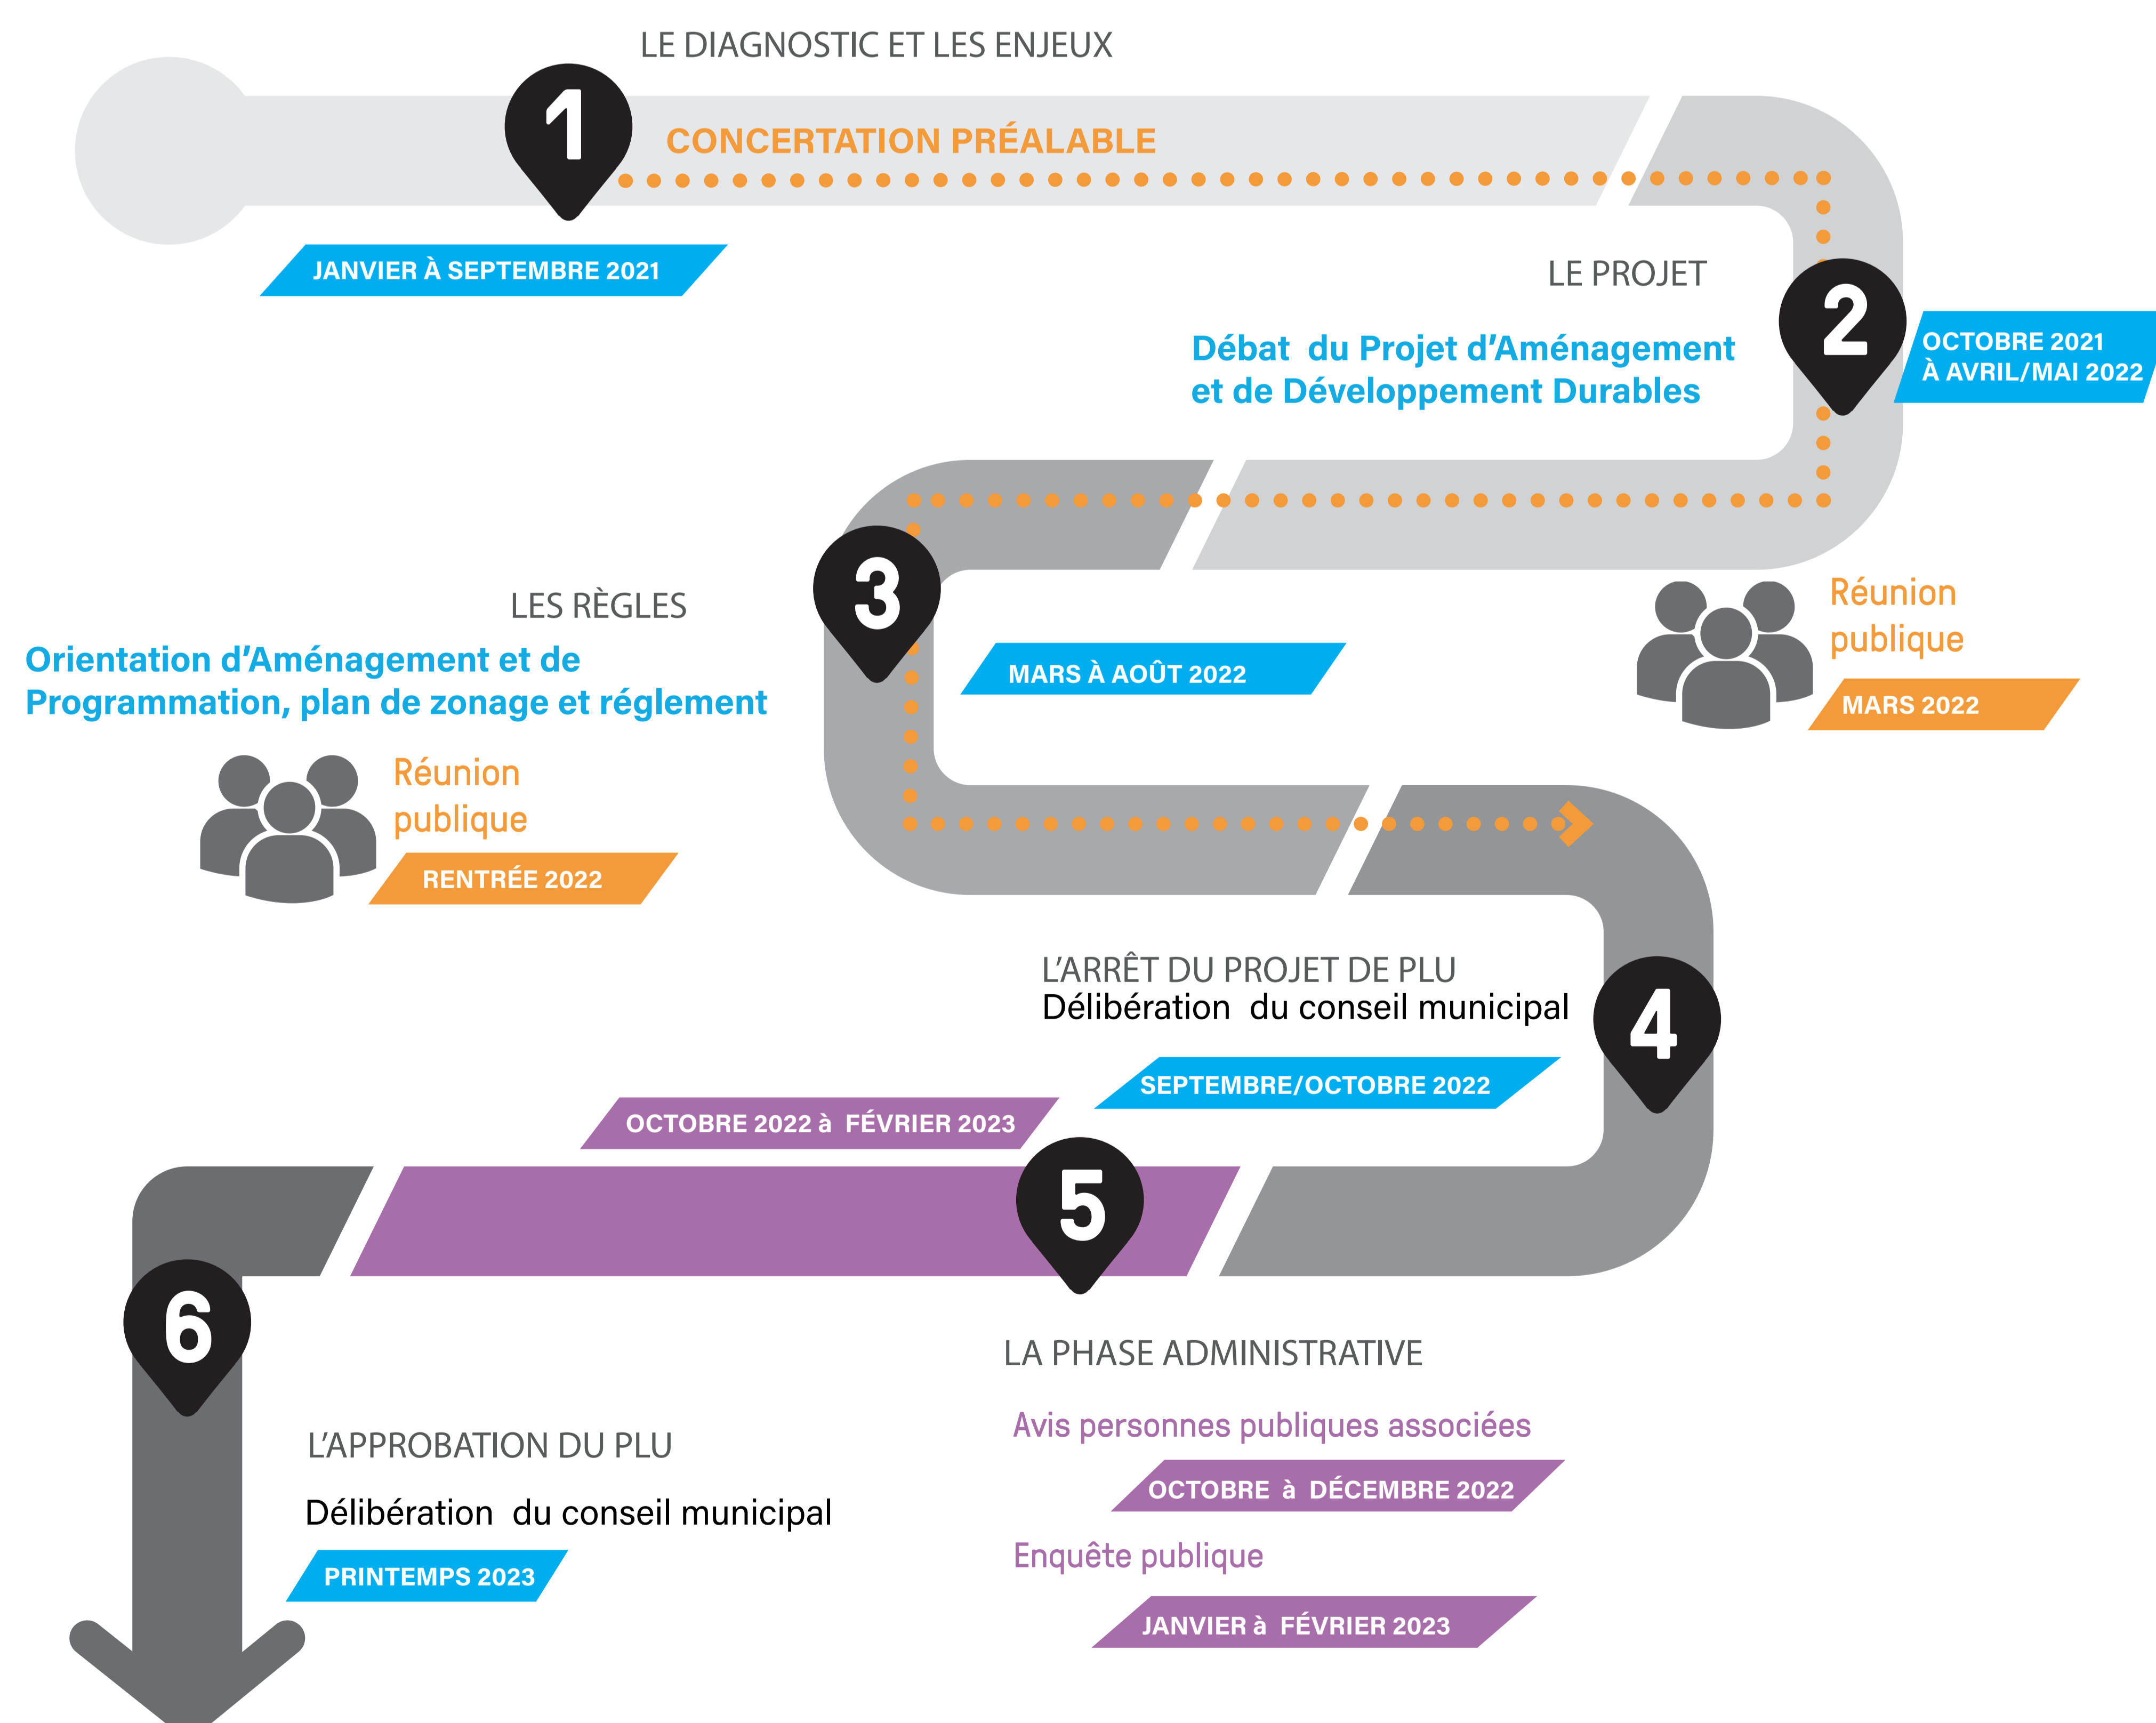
LE DIAGNOSTIC ET LES ENJEUX

1

CONCERTATION PRÉALABLE

JANVIER À SEPTEMBRE 2021

LE PROJET

Débat du Projet d'Aménagement et de Développement Durables

2

OCTOBRE 2021 À AVRIL/MAI 2022

Réunion publique

MARS 2022

3

LES RÈGLES

Orientation d'Aménagement et de Programmation, plan de zonage et réglement

MARS À AOÛT 2022

Réunion publique

RENTRÉE 2022

L'ARRÊT DU PROJET DE PLU
Délibération du conseil municipal

4

SEPTEMBRE/OCTOBRE 2022

OCTOBRE 2022 à FÉVRIER 2023

5

6

LA PHASE ADMINISTRATIVE

Avis personnes publiques associées

OCTOBRE à DÉCEMBRE 2022

Enquête publique

JANVIER à FÉVRIER 2023

L'APPROBATION DU PLU

Délibération du conseil municipal

PRINTEMPS 2023